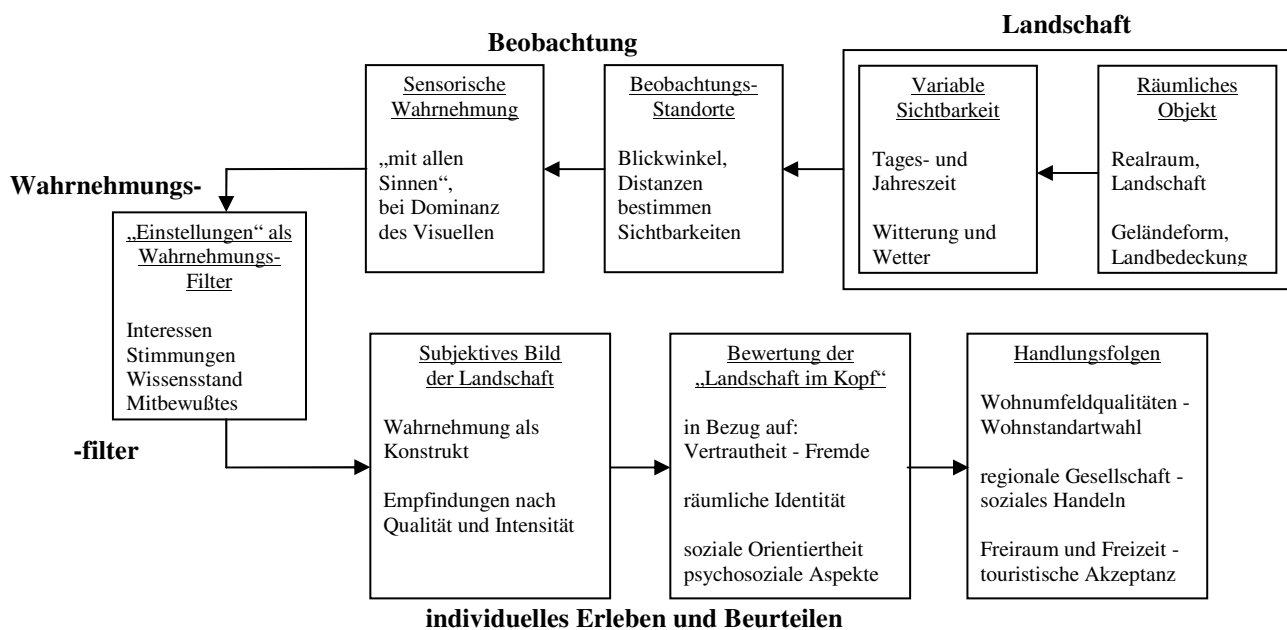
Landschaft

Beobachtung

Sensorische Wahrnehmung

„mit allen Sinnen“, bei Dominanz des Visuellen

Beobachtungs-Standorte

Blickwinkel, Distanzen bestimmen Sichtbarkeiten

Variable Sichtbarkeit

Tages- und Jahreszeit

Witterung und Wetter

Räumliches Objekt

Realraum, Landschaft

Geländeform, Landbedeckung

Wahrnehmungs-

„Einstellungen“ als Wahrnehmungs-Filter

Interessen
Stimmungen
Wissensstand
Mitbewußtes

-filter

Subjektives Bild der Landschaft

Wahrnehmung als Konstrukt

Empfindungen nach Qualität und Intensität

Bewertung der „Landschaft im Kopf“

in Bezug auf: Vertrautheit - Fremde

räumliche Identität

soziale Orientiertheit psychosoziale Aspekte

Handlungsfolgen

Wohnumfeldqualitäten - Wohnstandartwahl

regionale Gesellschaft - soziales Handeln

Freiraum und Freizeit - touristische Akzeptanz

individuelles Erleben und Beurteilen